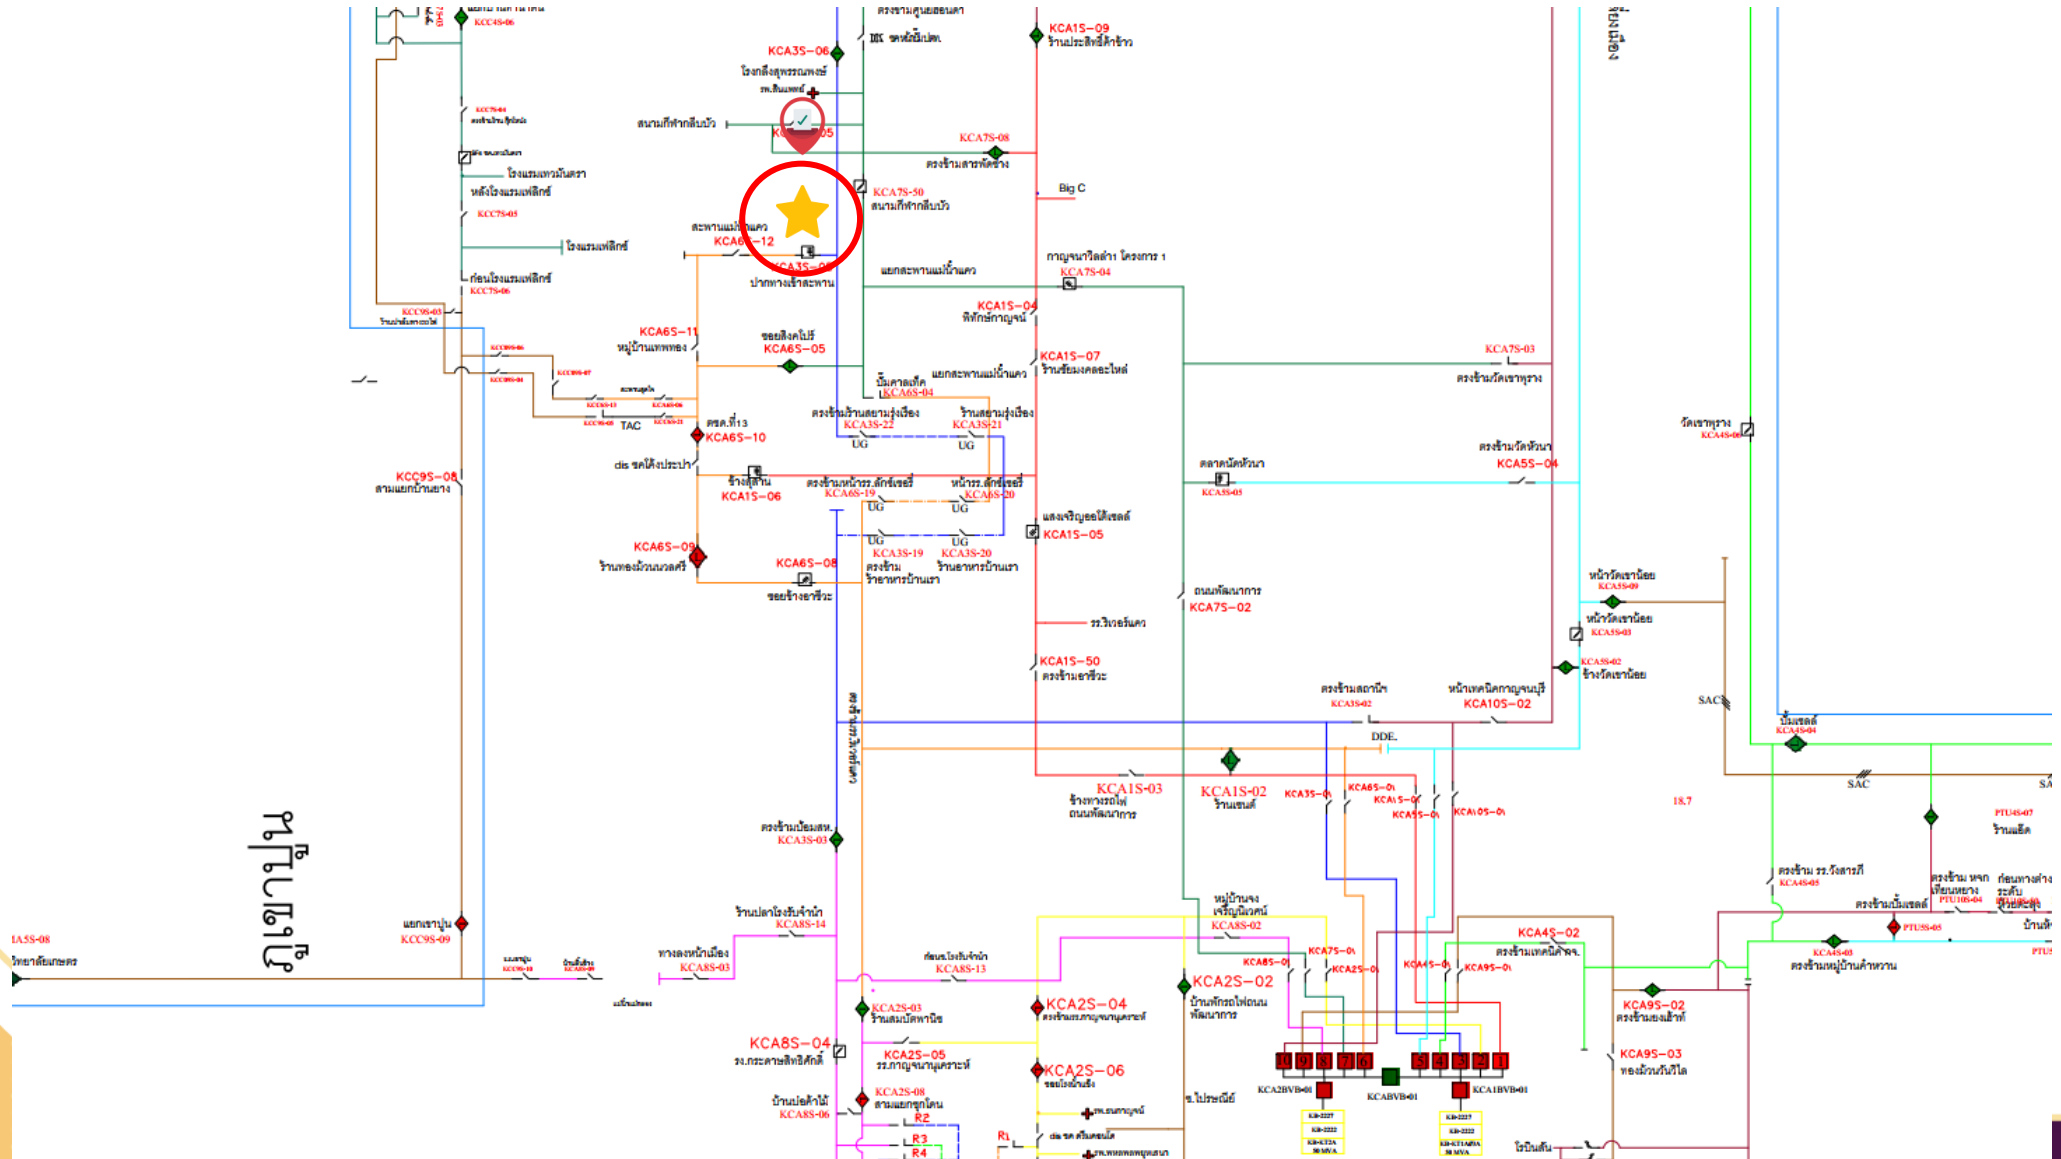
KCC4S-06
ตรงข้ามศูนย์ยอนดา
หน้าลีเปด
KCA3S-06
โรงกลึงสุพรรณพงษ์
รพ.ดินแดง
KCA1S-09
ร้านประสิทธิ์ค้าข้าว
สนามกีฬากลีบบัว
KCC7S-04
KCA7S-08
ตรงข้ามตลาดสีช้าง
โรงแรมเทวมันตรา
หลังโรงแรมเพลิกร์
KCC7S-03
KCA7S-50
สนามกีฬากลีบบัว
Big C
โรงแรมเพลิกร์
สะพานแม่น้ำแคว
KCA6S-12
KCA3S-0
ปากทางเข้าสะพาน
แยกสะพานแม่น้ำแคว
กาญจนาวิลล่า โครงการ 1
KCA7S-04
ก่อนโรงแรมเพลิกร์
KCC7S-06
KCC9S-03
KCA1S-04
พิทักษ์กาญจน์
KCA6S-11
หมู่บ้านเทพทอง
ซอยสิงคโปร์
KCA6S-05
KCA1S-07
ร้านซ้อมคลอะไหล่
KCA7S-03
ตรงข้ามวัดเขาพุราง
ปั๊มคาลเท็ก
KCA6S-04
แยกสะพานแม่น้ำแคว
TAC
ตรงข้ามร้านสยามรุ่งเรือง
KCA3S-22
ร้านสยามรุ่งเรือง
KCA3S-21
UG
UG
คชค.ที่13
KCA6S-10
วัดเขาพุราง
KCA4S-06
ตรงข้ามวัดหัวนา
KCA5S-04
ตลาดนัดหัวนา
KCA5S-05
dis ชคโค้งประปา
ร้านตู้สาน
KCA1S-06
ตรงข้ามหน้ารร.ลักษ์เซอร์
KCA6S-19
หน้ารร.ลักษ์เซอร์
KCA6S-20
KCC9S-08
สามแยกบ้านยาง
UG
UG
แสงเจริญออโต้เซลล์
KCA1S-05
UG
UG
KCA3S-19
ตรงข้าม
ร้านอาหารบ้านเรา
KCA3S-20
ร้านอาหารบ้านเรา
KCA6S-09
ร้านทองม้วนนวลศรี
KCA6S-08
ซอยร้างอาชีวะ
ถนนพัฒนาการ
KCA7S-02
หน้าวัดเขาน้อย
KCA5S-09
หน้าวัดเขาน้อย
KCA5S-03
รร.วิเศษริแคว
KCA1S-50
ตรงข้ามอาชีวะ
KCA5S-02
ข้างวัดเขาน้อย
ตรงข้ามสถานี
KCA3S-02
หน้าเทคนิคกาญจนบุรี
KCA10S-02
SAC
ปั๊มเชลล์
KCA4S-04
DDE.
KCA1S-03
ข้างทางรถไฟ
ถนนพัฒนาการ
KCA1S-02
ร้านแชนด์
KCA3S-01
KCA6S-01
KCA1S-01
KCA5S-01
KCA10S-01
18.7
SAC
PTU4S-07
ร้านแอ๊ค
ตรงข้ามป้อมสห.
KCA3S-03
ตรงข้าม รร.วิสุทธรังษี
KCA4S-05
ตรงข้ามปั๊มเชลล์
ภูเขาปูน
ร้านปลาโรงรับจำนำ
KCA8S-14
หมู่บ้านจง
เจริญนิเวศน์
KCA8S-02
KCA4S-02
ตรงข้ามเทคนิคค้าฯ.
PTU5S-05
KCA4S-03
ตรงข้ามหมู่บ้านคำหวาน
1A5S-08
วิทยาลัยเกษตร
แยกเขาปูน
KCC9S-09
ทางลงหน้าเมือง
KCA8S-03
ก่อนรร.โรงรับจำนำ
KCA8S-13
KCA8S-01
KCA7S-01
KCA2S-01
KCA4S-01
KCA9S-01
KCA2S-02
บ้านพักรถไฟถนนพัฒนาการ
KCA2S-03
ร้านสมบัติพาณิช
KCA2S-04
ตรงข้ามรร.กาญจนานุเคราะห์
KCA9S-02
ตรงข้ามยงเฮ้าส์
KCA8S-04
รง.กระดาษสิทธิศักดิ์
KCA2S-05
รร.กาญจนานุเคราะห์
KCA2S-06
ซอยโรงเจ
KCA9S-03
ทองม้วนวันวิไล
บ้านปลค้าไม้
KCA8S-06
KCA2S-08
สามแยกลูกโคน
R2
R3
R4
R1
ข.ไปรษณีย์
KCA2BVB-01
KCABVB-01
KCA1BVB-01
โรงเรียนลิ้น